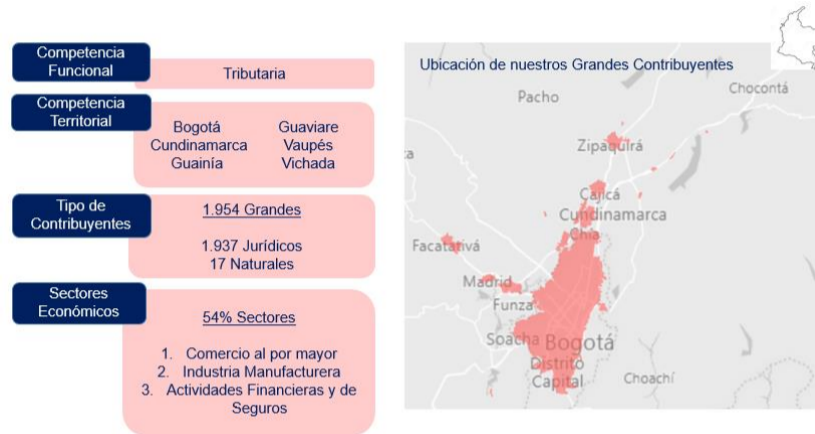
Competencia Funcional

Tributaria

Competencia Territorial

Bogotá
Cundinamarca
Guainía

Guaviare
Vaupés
Vichada

Tipo de Contribuyentes

1.954 Grandes

1.937 Jurídicos
17 Naturales

Sectores Económicos

54% Sectores

1. Comercio al por mayor
2. Industria Manufacturera
3. Actividades Financieras y de Seguros

Ubicación de nuestros Grandes Contribuyentes

Pacho
Chocontá
Zipaquirá
Cajicá
Cundinamarca
Chía
Facatativá
Madrid
Funza
Soacha
Bogotá
Distrito Capital
Choachí